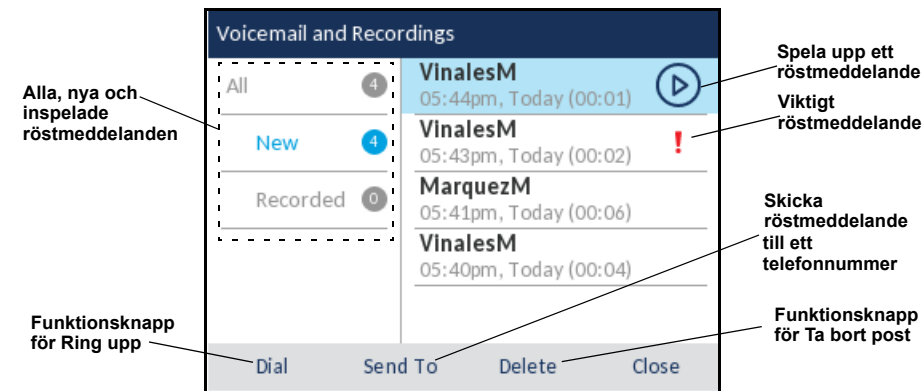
Voicemail and Recordings

Alla, nya och inspelade röstmeddelanden

All 4

New 4

Recorded 0

VinalesM
05:44pm, Today (00:01)

VinalesM
05:43pm, Today (00:02)

!

MarquezM
05:41pm, Today (00:06)

VinalesM
05:40pm, Today (00:04)

Spela upp ett röstmeddelande

Viktigt röstmeddelande

Skicka röstmeddelande till ett telefonnummer

Funktionsknapp för Ring upp

Funktionsknapp för Ta bort post

Dial

Send To

Delete

Close